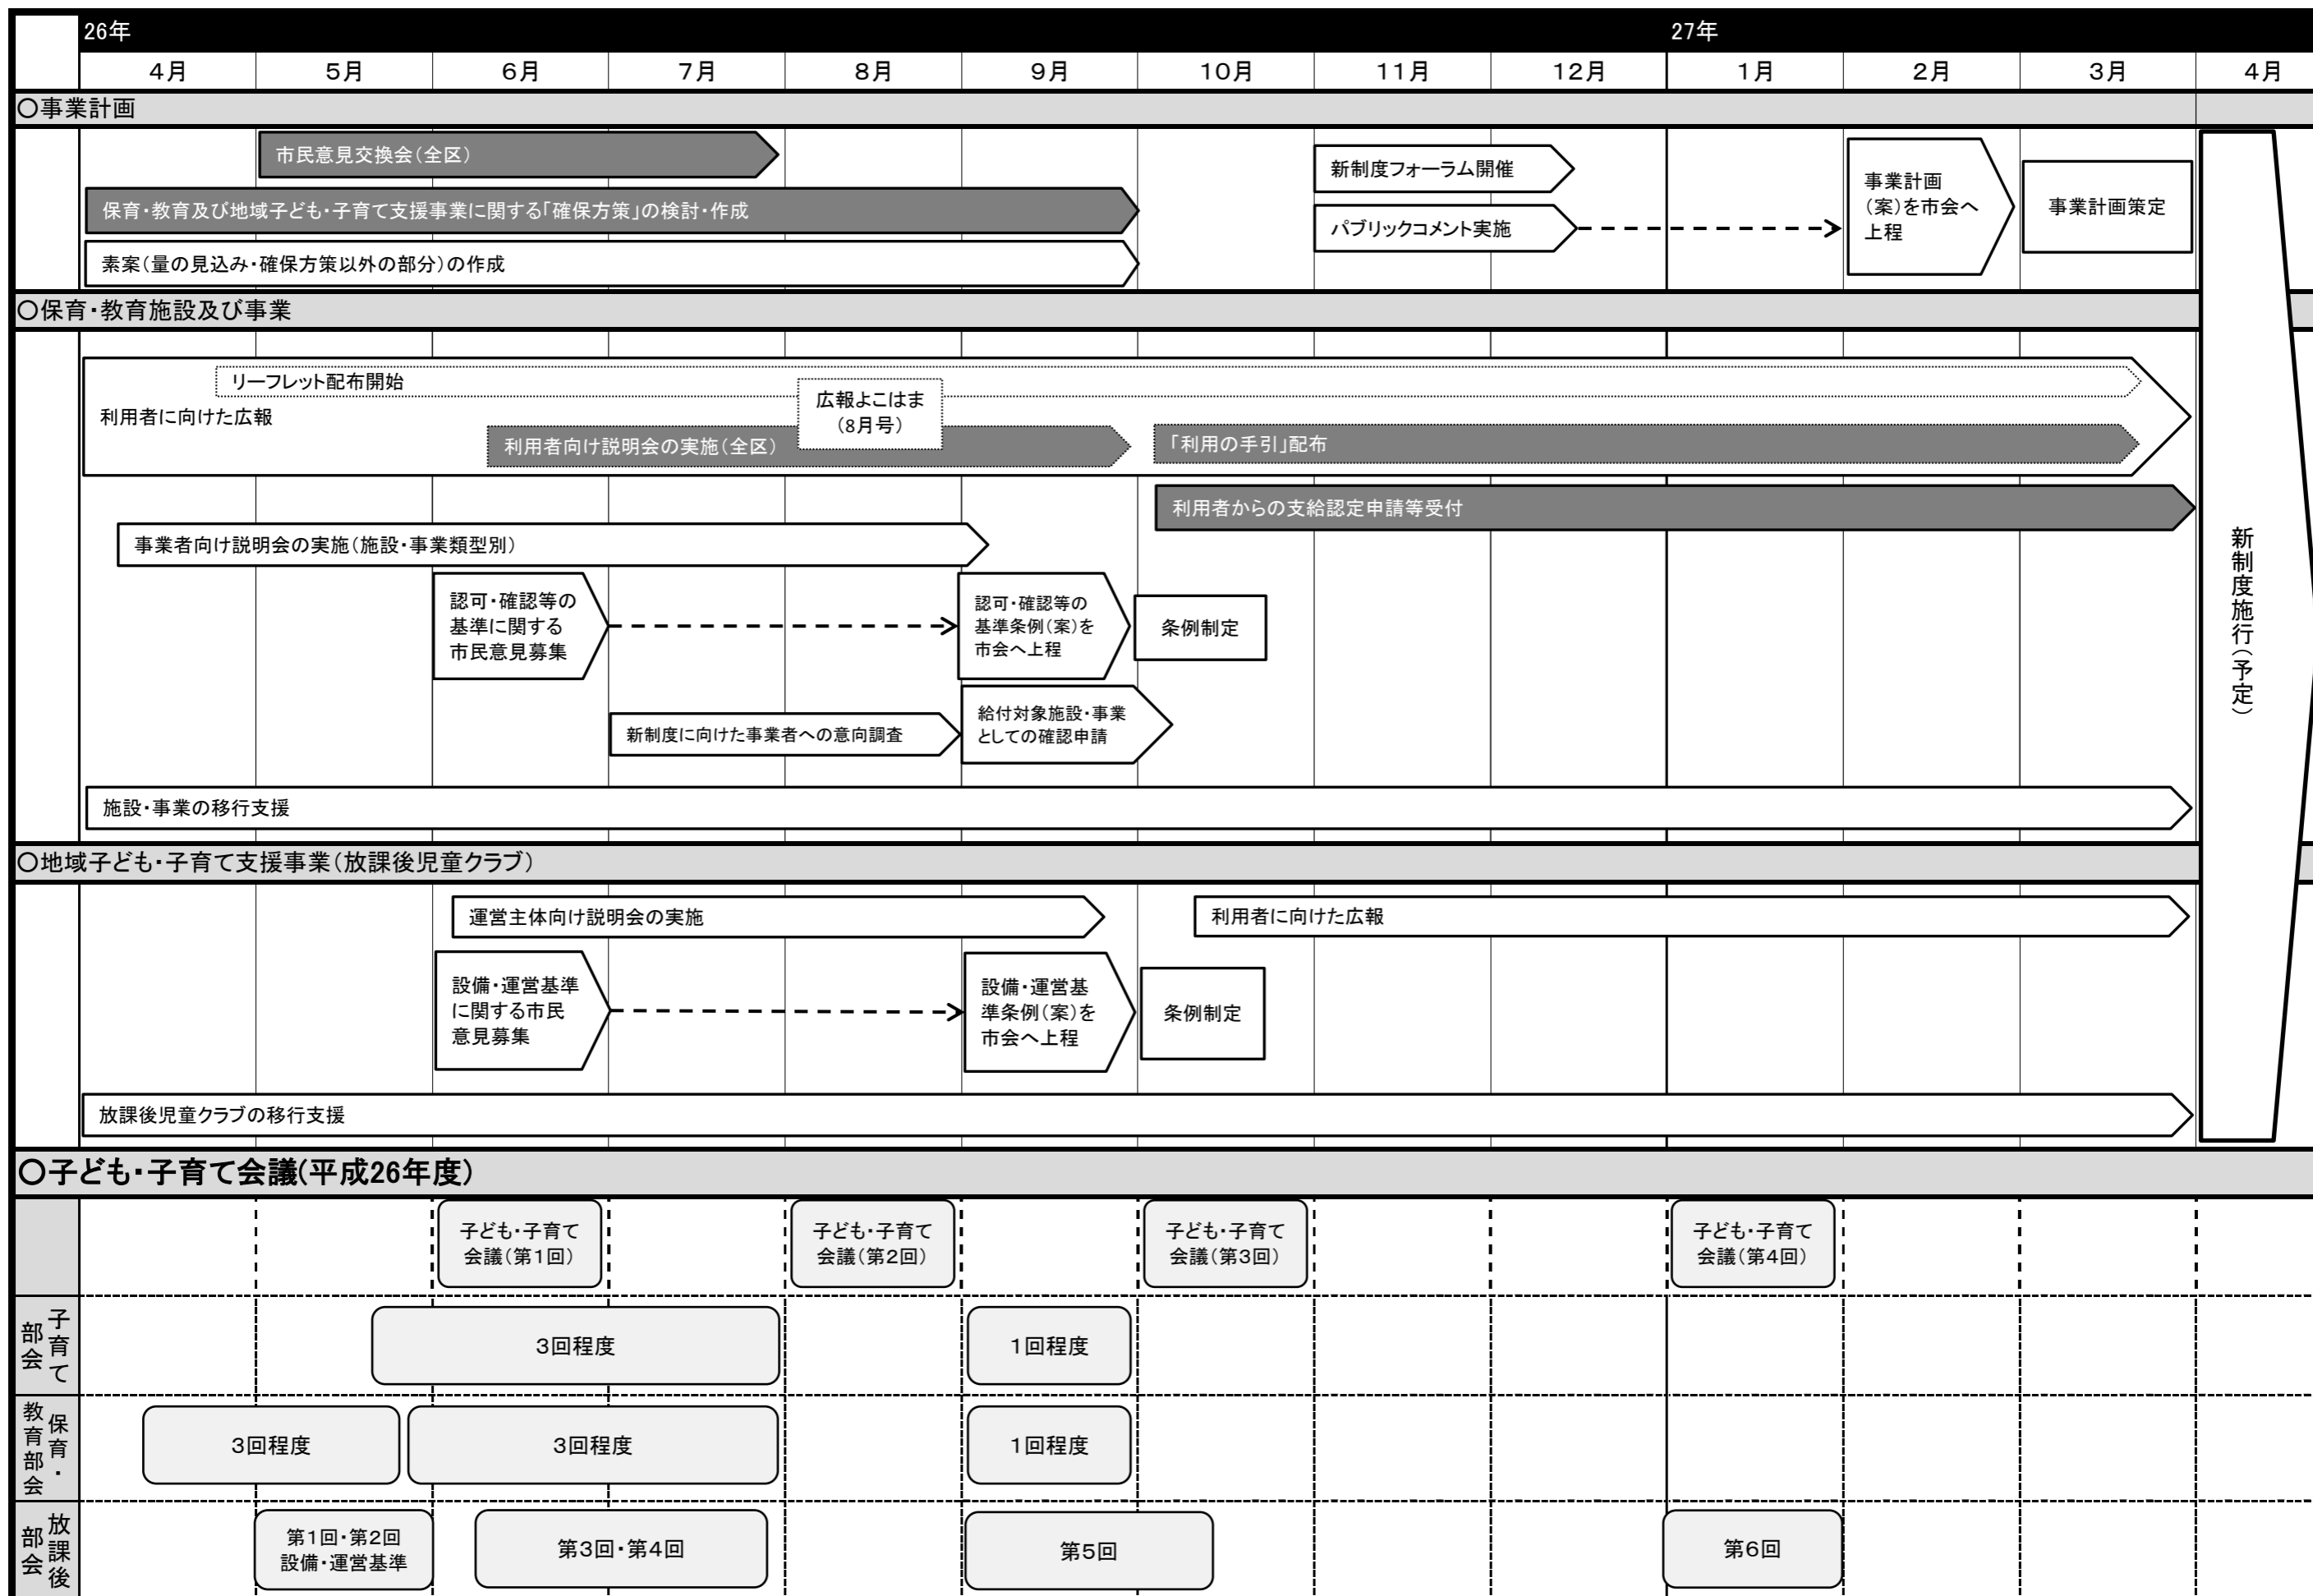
| | 26年 | | | | | | | | | 27年 | | | |
|---|---|---|---|---|---|---|---|---|---|---|---|---|---|
| | 4月 | 5月 | 6月 | 7月 | 8月 | 9月 | 10月 | 11月 | 12月 | 1月 | 2月 | 3月 | 4月 |

○事業計画

市民意見交換会(全区)

保育・教育及び地域子ども・子育て支援事業に関する「確保方策」の検討・作成

素案(量の見込み・確保方策以外の部分)の作成

新制度フォーラム開催

パブリックコメント実施

事業計画(案)を市会へ上程

事業計画策定

○保育・教育施設及び事業

リーフレット配布開始

利用者に向けた広報

広報よこはま(8月号)

利用者向け説明会の実施(全区)

「利用の手引」配布

利用者からの支給認定申請等受付

事業者向け説明会の実施(施設・事業類型別)

認可・確認等の基準に関する市民意見募集

認可・確認等の基準条例(案)を市会へ上程

条例制定

新制度に向けた事業者への意向調査

給付対象施設・事業としての確認申請

施設・事業の移行支援

○地域子ども・子育て支援事業(放課後児童クラブ)

運営主体向け説明会の実施

利用者に向けた広報

設備・運営基準に関する市民意見募集

設備・運営基準条例(案)を市会へ上程

条例制定

放課後児童クラブの移行支援

新制度施行(予定)

○子ども・子育て会議(平成26年度)

子ども・子育て会議(第1回)

子ども・子育て会議(第2回)

子ども・子育て会議(第3回)

子ども・子育て会議(第4回)

子育て部会

3回程度

1回程度

保育・教育部会

3回程度

3回程度

1回程度

放課後部会

第1回・第2回 設備・運営基準

第3回・第4回

第5回

第6回